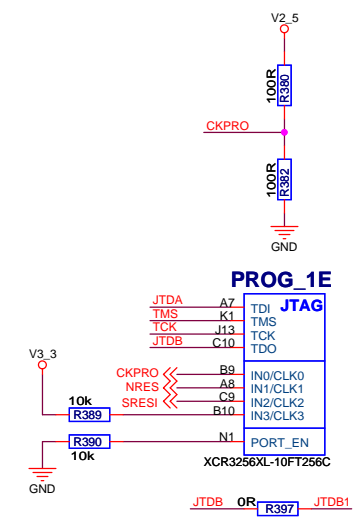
V2_5

100R
R380

CKPRO

100R
R382

GND

PROG_1E

JTAG

JTDA A7 TDI
TMS K1 TMS
TCK J13 TCK
JTDB C10 TDO

V3_3

CKPRO B9 IN0/CLK0
NRES A8 IN1/CLK1
SRESI C9 IN2/CLK2
10k
R389 B10 IN3/CLK3

R390 N1 PORT_EN
10k

XCR3256XL-10FT256C

GND

JTDB 0R R397 JTDB1